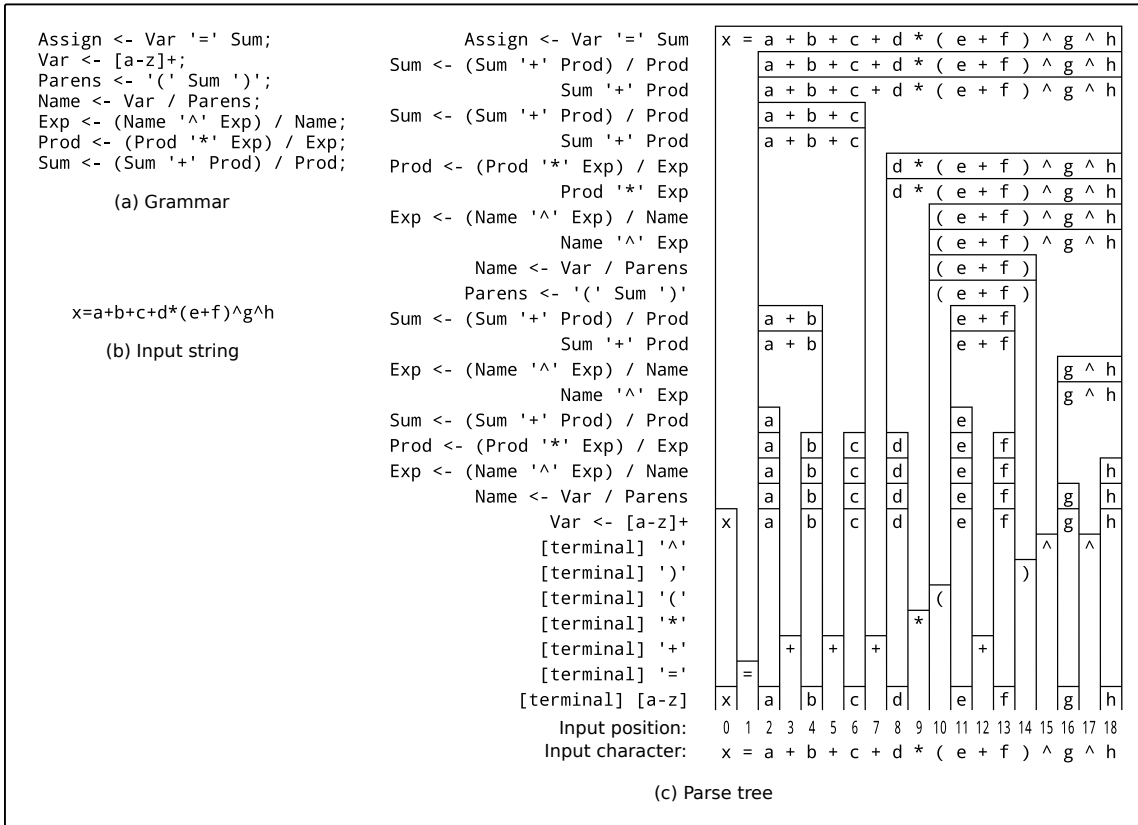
Assign <- Var '=' Sum;
Var <- [a-z]+;
Parens <- '(' Sum ')';
Name <- Var / Parens;
Exp <- (Name '^' Exp) / Name;
Prod <- (Prod '*' Exp) / Exp;
Sum <- (Sum '+' Prod) / Prod;

(a) Grammar

x=a+b+c+d*(e+f)^g^h

(b) Input string

Assign <- Var '=' Sum
Sum <- (Sum '+' Prod) / Prod
Sum '+' Prod
Sum <- (Sum '+' Prod) / Prod
Sum '+' Prod
Prod <- (Prod '*' Exp) / Exp
Prod '*' Exp
Exp <- (Name '^' Exp) / Name
Name '^' Exp
Name <- Var / Parens
Parens <- '(' Sum ')'
Sum <- (Sum '+' Prod) / Prod
Sum '+' Prod
Exp <- (Name '^' Exp) / Name
Name '^' Exp
Sum <- (Sum '+' Prod) / Prod
Prod <- (Prod '*' Exp) / Exp
Exp <- (Name '^' Exp) / Name
Name <- Var / Parens
Var <- [a-z]+
[terminal] '^'
[terminal] ')'
[terminal] '('
[terminal] '*'
[terminal] '+'
[terminal] '='
[terminal] [a-z]
Input position:
Input character:

x = a + b + c + d * ( e + f ) ^ g ^ h
a + b + c + d * ( e + f ) ^ g ^ h
a + b + c + d * ( e + f ) ^ g ^ h
a + b + c
a + b + c
d * ( e + f ) ^ g ^ h
d * ( e + f ) ^ g ^ h
( e + f ) ^ g ^ h
( e + f ) ^ g ^ h
( e + f )
( e + f )
a + b
e + f
a + b
e + f
g ^ h
g ^ h
a
e
a b c d e f
a b c d e f h
a b c d e f g h
x a b c d e f g h
^ ^
)
(
*
+ + + +
=
x a b c d e f g h
0 1 2 3 4 5 6 7 8 9 10 11 12 13 14 15 16 17 18
x = a + b + c + d * ( e + f ) ^ g ^ h

(c) Parse tree